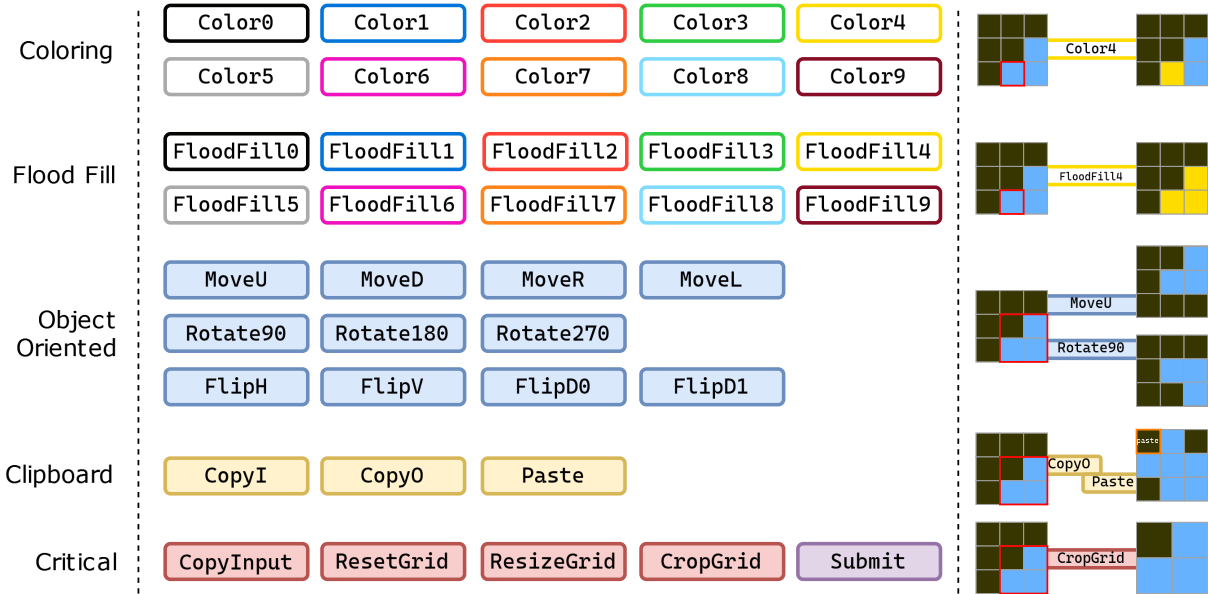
Coloring

Color0 Color1 Color2 Color3 Color4
Color5 Color6 Color7 Color8 Color9

Color4

Flood Fill

FloodFill0 FloodFill1 FloodFill2 FloodFill3 FloodFill4
FloodFill5 FloodFill6 FloodFill7 FloodFill8 FloodFill9

FloodFill4

Object Oriented

MoveU MoveD MoveR MoveL
Rotate90 Rotate180 Rotate270
FlipH FlipV FlipD0 FlipD1

MoveU
Rotate90

Clipboard

CopyI CopyO Paste

CopyO
Paste
paste

Critical

CopyInput ResetGrid ResizeGrid CropGrid Submit

CropGrid